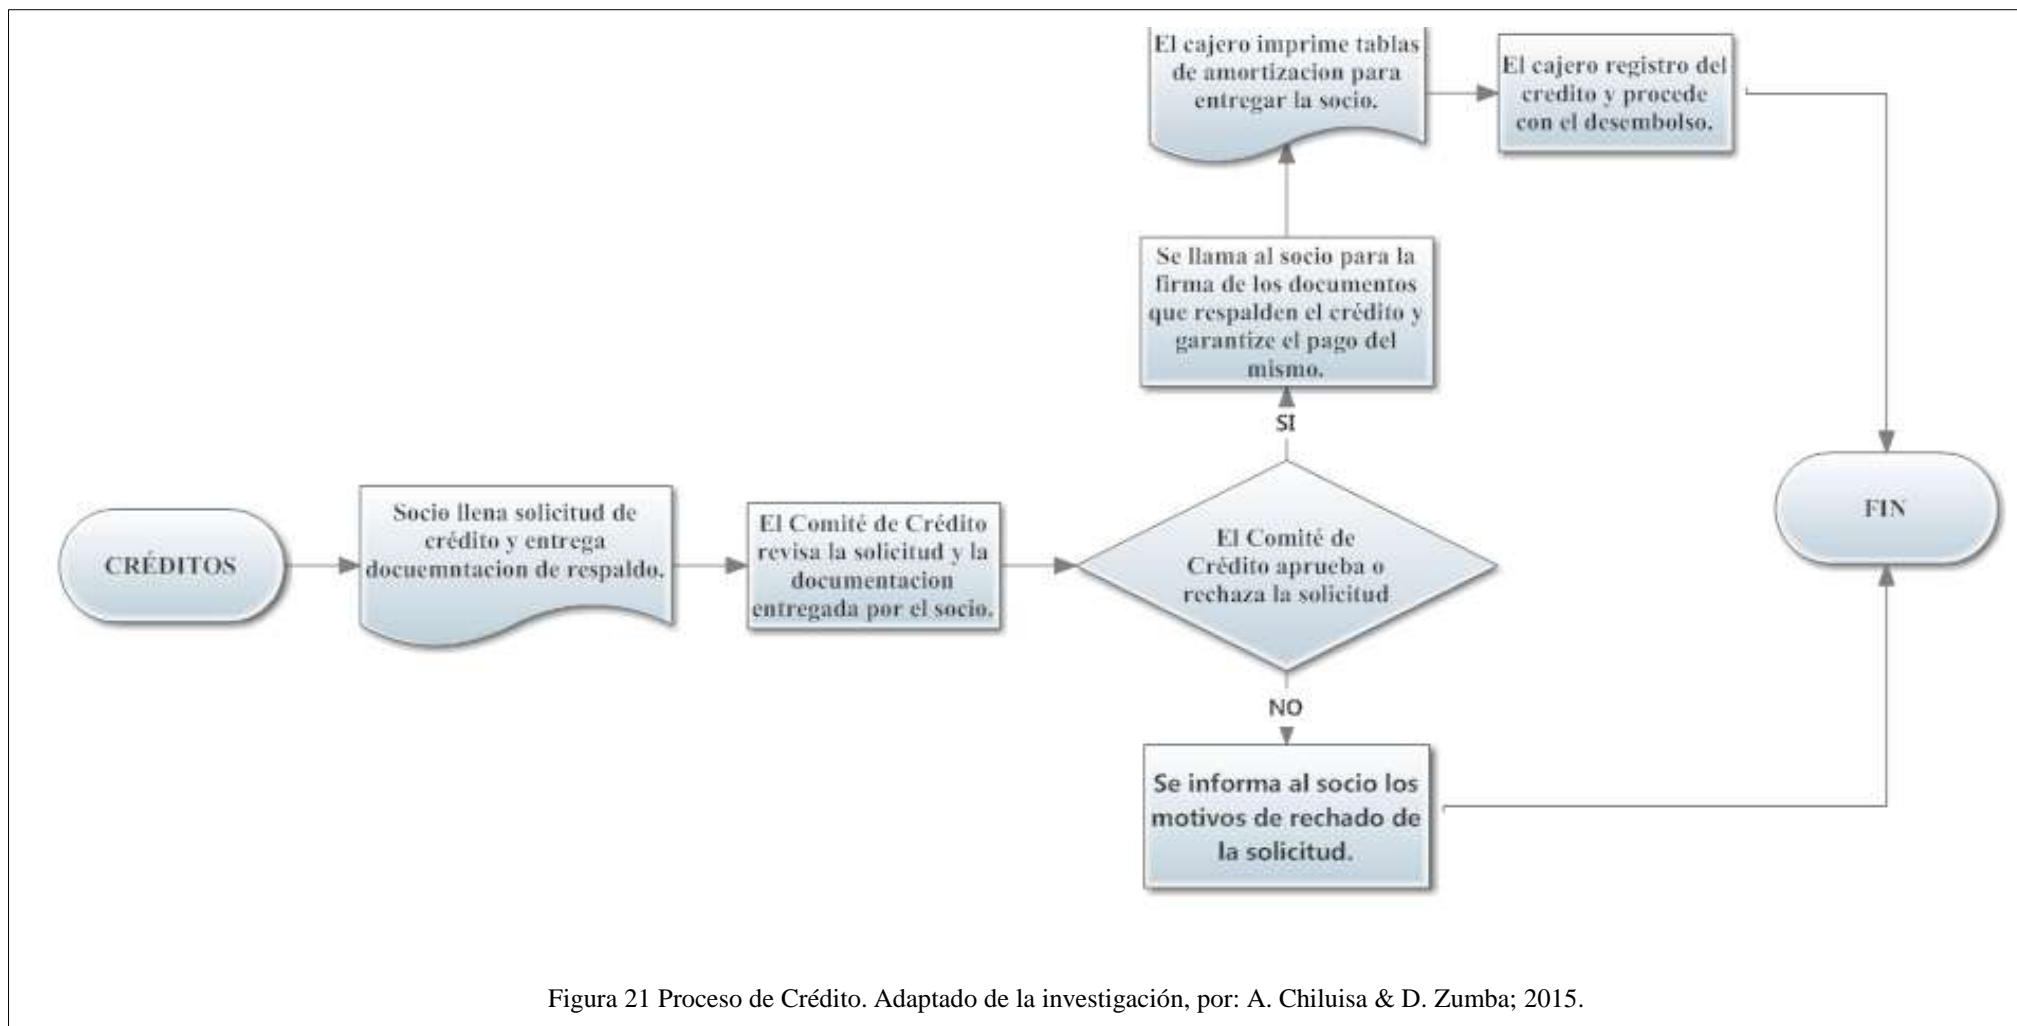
El cajero imprime tablas de amortizacion para entregar la socio.

El cajero registro del credito y procede con el desembolso.

Se llama al socio para la firma de los documentos que respalden el crédito y garantize el pago del mismo.

SI

CRÉDITOS

Socio llena solicitud de crédito y entrega docuemntacion de respaldo.

El Comité de Crédito revisa la solicitud y la documentacion entregada por el socio.

El Comité de Crédito aprueba o rechaza la solicitud

FIN

NO

Se informa al socio los motivos de rechado de la solicitud.

Figura 21 Proceso de Crédito. Adaptado de la investigación, por: A. Chiluisa & D. Zumba; 2015.